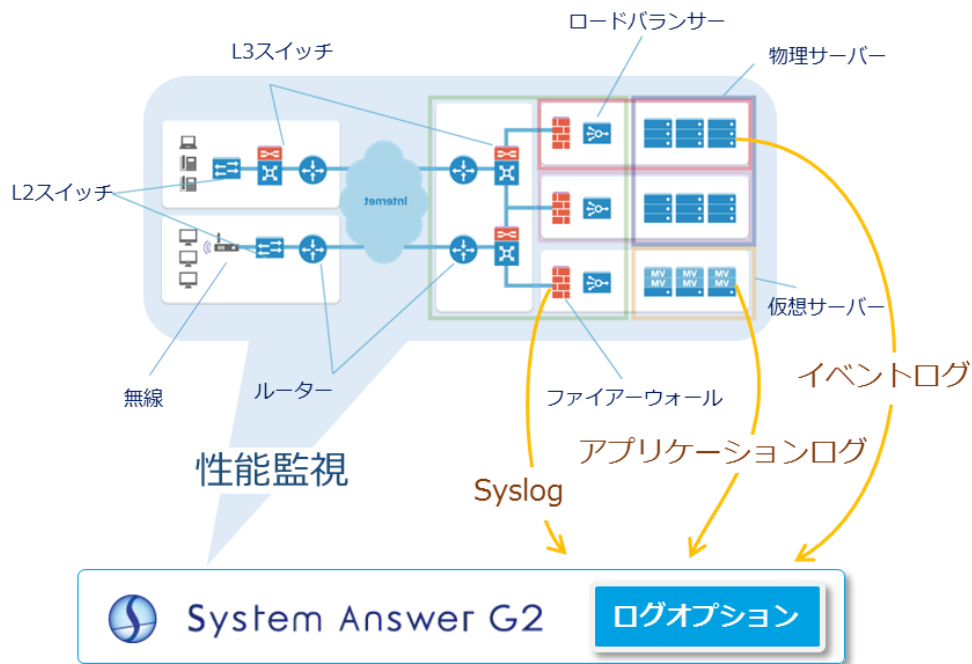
ロードバランサー

L3スイッチ

物理サーバー

L2スイッチ

Internet

MV MV MV
MV MV MV

仮想サーバー

イベントログ

無線

ルーター

ファイアーウォール

アプリケーションログ

性能監視

Syslog

System Answer G2

ログオプション